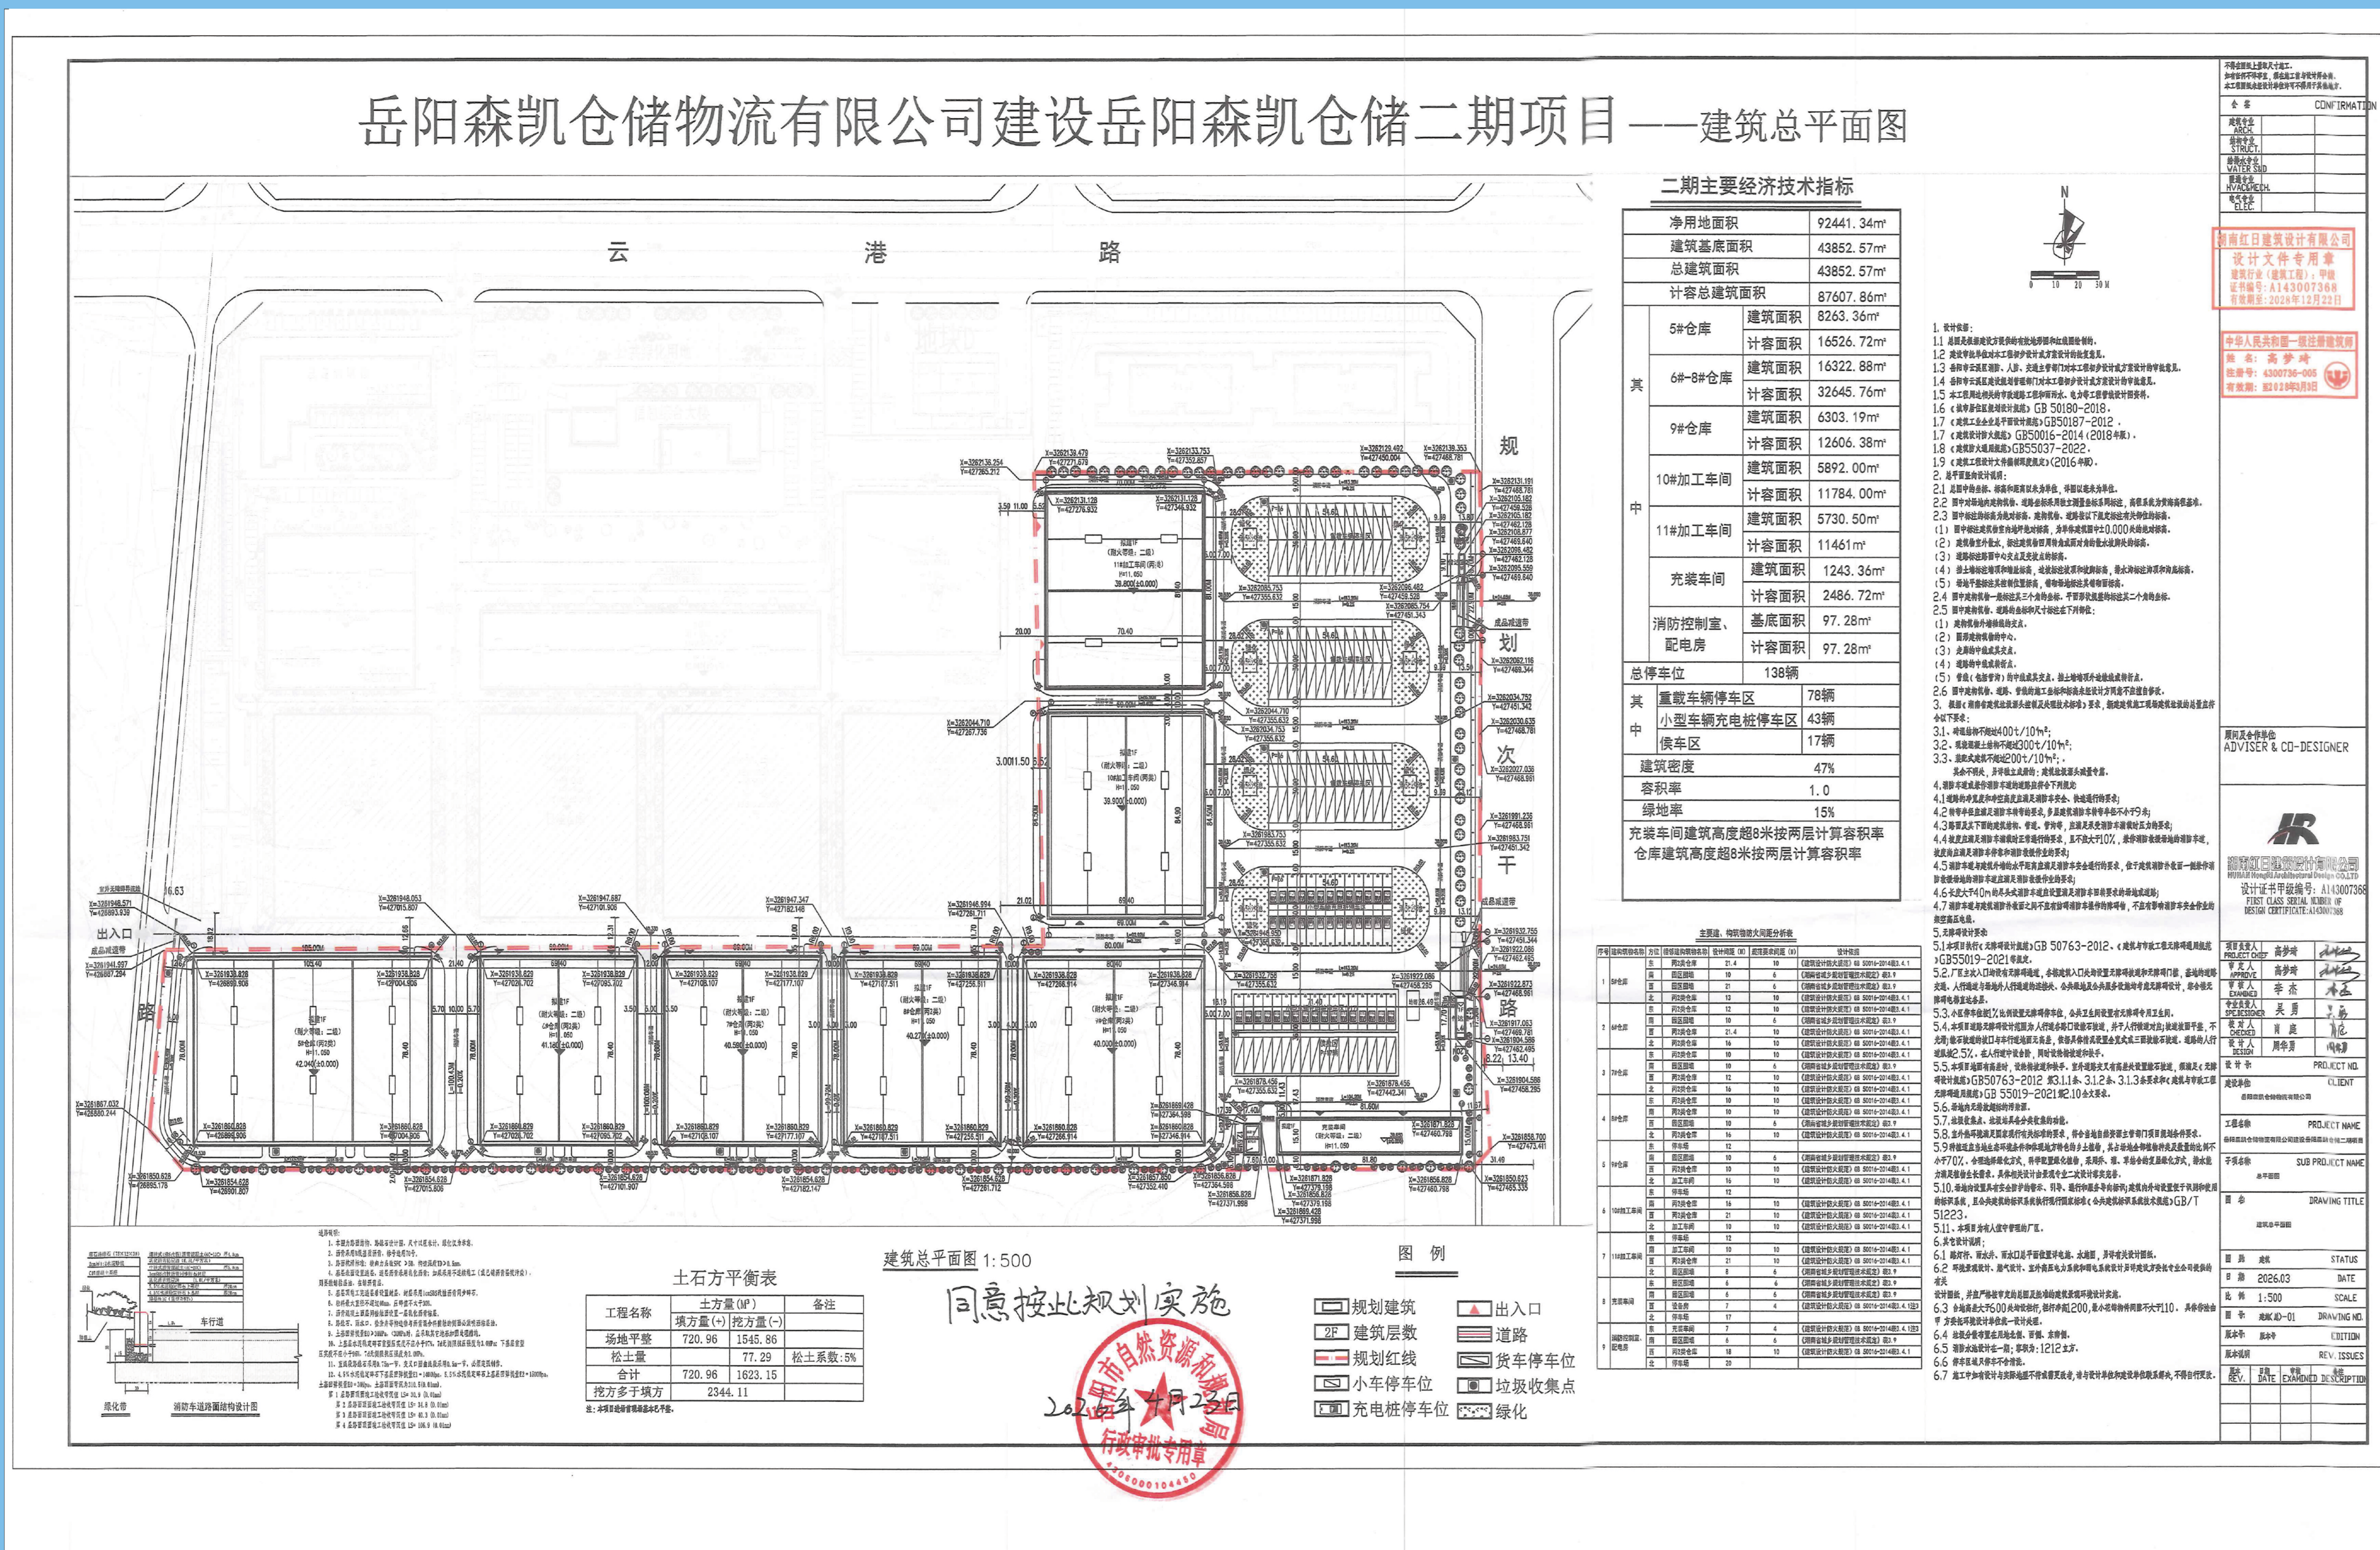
岳阳森凯仓储物流有限公司建设岳阳森凯仓储二期项目——建筑总平面图

云 港 路

规 划 次 干 路

二期主要经济技术指标

| 净用地面积 | | | 92441.34㎡ |
|---|---|---|---|
| 建筑基底面积 | | | 43852.57㎡ |
| 总建筑面积 | | | 43852.57㎡ |
| 计容总建筑面积 | | | 87607.86㎡ |
| 其中 | 5#仓库 | 建筑面积 | 8263.36㎡ |
| | | 计容面积 | 16526.72㎡ |
| | 6#-8#仓库 | 建筑面积 | 16322.88㎡ |
| | | 计容面积 | 32645.76㎡ |
| | 9#仓库 | 建筑面积 | 6303.19㎡ |
| | | 计容面积 | 12606.38㎡ |
| | 10#加工车间 | 建筑面积 | 5892.00㎡ |
| | | 计容面积 | 11784.00㎡ |
| | 11#加工车间 | 建筑面积 | 5730.50㎡ |
| | | 计容面积 | 11461㎡ |
| | 充装车间 | 建筑面积 | 1243.36㎡ |
| | | 计容面积 | 2486.72㎡ |
| | 消防控制室、配电房 | 基底面积 | 97.28㎡ |
| | | 计容面积 | 97.28㎡ |
| 总停车位 | | 138辆 | |
| 其中 | 重载车辆停车区 | 78辆 | |
| | 小型车辆充电桩停车区 | 43辆 | |
| | 候车区 | 17辆 | |
| 建筑密度 | | 47% | |
| 容积率 | | 1.0 | |
| 绿地率 | | 15% | |

充装车间建筑高度超8米按两层计算容积率
仓库建筑高度超8米按两层计算容积率

出入口

建筑总平面图 1:500

土石方平衡表

| 工程名称 | 土方量(㎥) 填方量(+) | 挖方量(-) | 备注 |
|---|---|---|---|
| 场地平整 | 720.96 | 1545.86 | |
| 松土量 | | 77.29 | 松土系数:5% |
| 合计 | 720.96 | 1623.15 | |
| 挖方多于填方 | 2344.11 | | |

同意按此规划实施
2024年4月23日

岳阳市自然资源和规划局 行政审批专用章

图 例
规划建筑 出入口
建筑层数 道路
规划红线 货车停车位
小车停车位 垃圾收集点
充电桩停车位 绿化

湖南红日建筑设计有限公司
设计文件专用章
中华人民共和国一级注册建筑师

ADVISER & CO-DESIGNER
设计证书甲级编号:A143007368

CONFIRMATION
PROJECT NO.
CLIENT
PROJECT NAME
SUB PROJECT NAME
DRAWING TITLE
STATUS
DATE 2026.03
SCALE 1:500
DRAWING NO.
EDITION
REV. ISSUES
REV. DATE EXAMINED DESCRIPTION